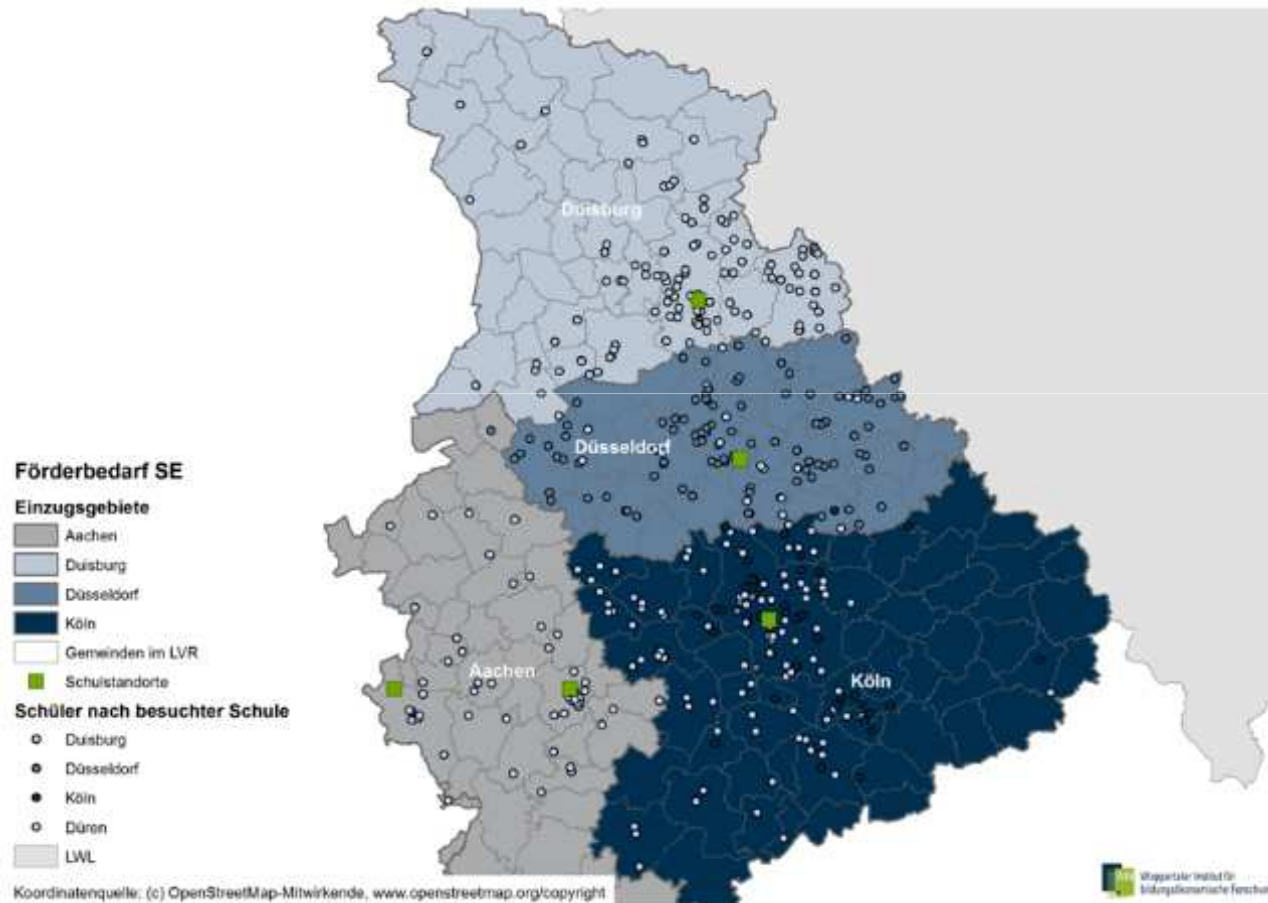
Duisburg

Düsseldorf

Aachen

Köln

Förderbedarf SE

Einzugsgebiete

Aachen

Duisburg

Düsseldorf

Köln

Gemeinden im LVR

Schulstandorte

Schüler nach besuchter Schule

Duisburg

Düsseldorf

Köln

Düren

LWL

Koordinatenquelle: (c) OpenStreetMap-Mitwirkende, www.openstreetmap.org/copyright

Wuppertaler Institut für bildungsökonomische Forschung